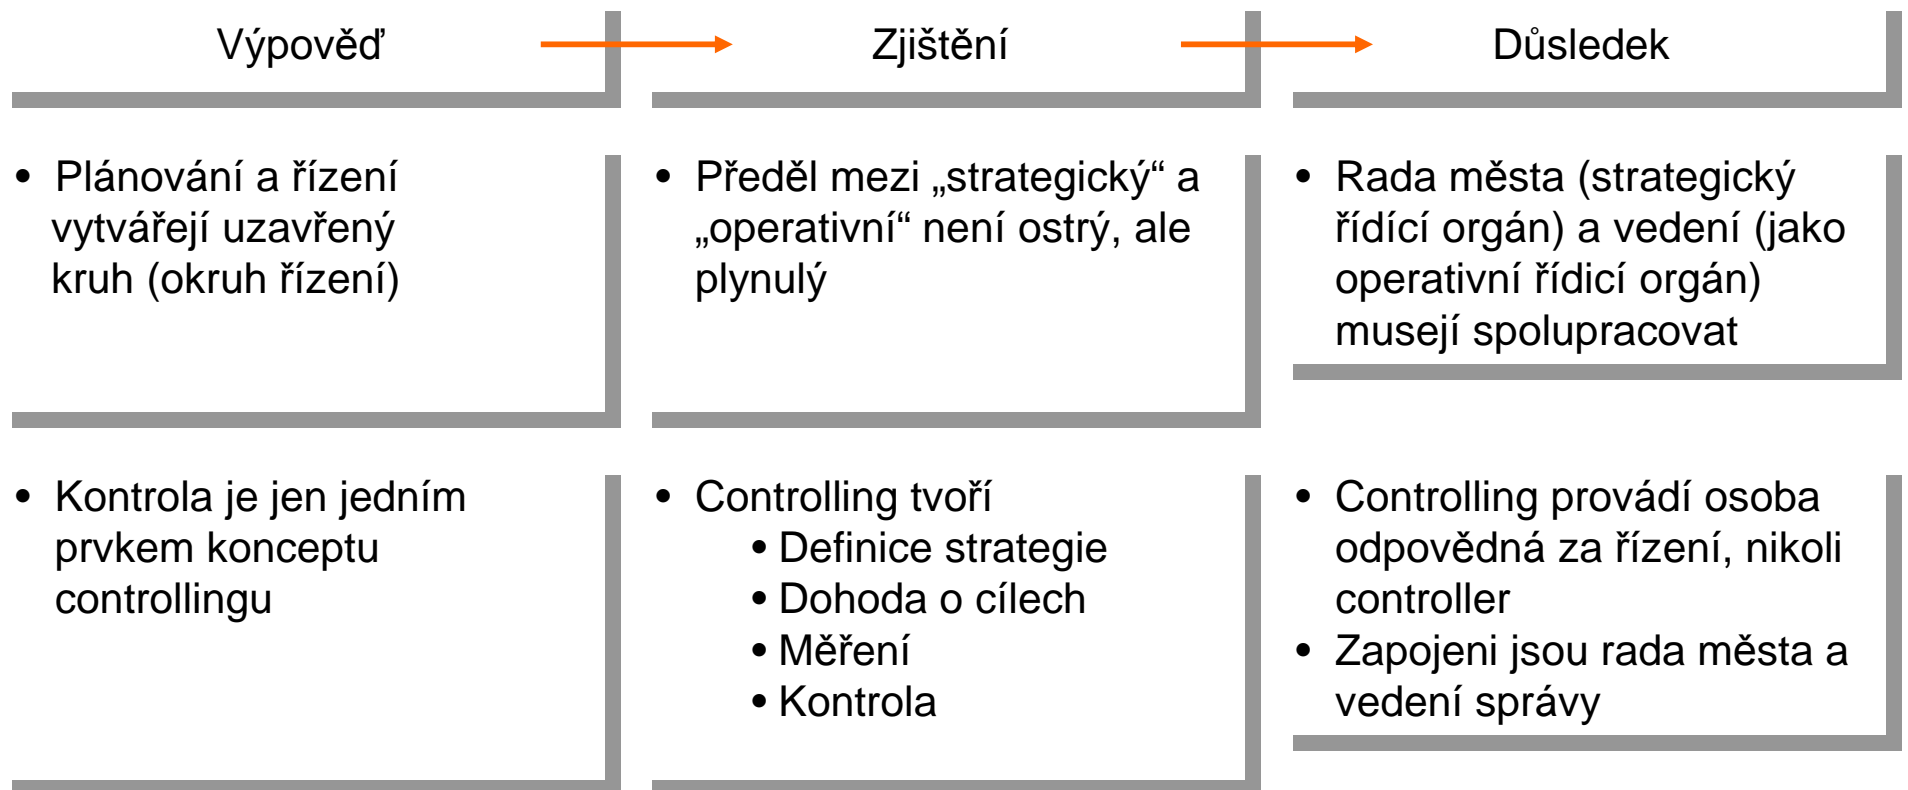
Výpověď

Zjištění

Důsledek

• Plánování a řízení vytvářejí uzavřený kruh (okruh řízení)

• Předěl mezi „strategický“ a „operativní“ není ostrý, ale plynulý

• Rada města (strategický řídící orgán) a vedení (jako operativní řídicí orgán) musejí spolupracovat

• Kontrola je jen jedním prvkem konceptu controllingu

• Controlling tvoří
• Definice strategie
• Dohoda o cílech
• Měření
• Kontrola

• Controlling provádí osoba odpovědná za řízení, nikoli controller
• Zapojeni jsou rada města a vedení správy